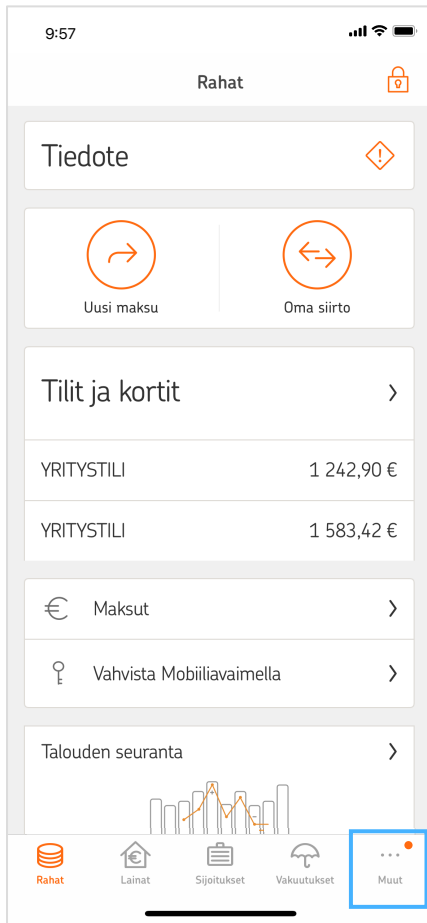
9:57

Rahat

Tiedote

Uusi maksu

Oma siirto

Tilit ja kortit

YRITYSTILI 1 242,90 €

YRITYSTILI 1 583,42 €

Maksut

Vahvista Mobiiliavaimella

Talouden seuranta

Rahat Lainat Sijoitukset Vakuutukset Muut